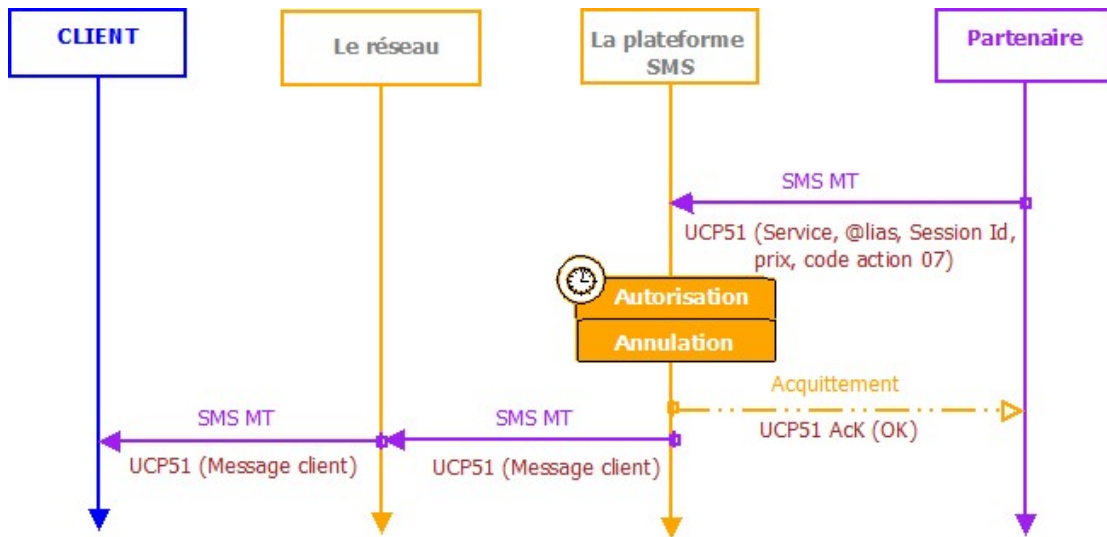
CLIENT

Le réseau

La plateforme SMS

Partenaire

SMS MT

UCP51 (Service, @lias, Session Id, prix, code action 07)

Autorisation

Annulation

Acquittement

UCP51 AcK (OK)

SMS MT

UCP51 (Message client)

SMS MT

UCP51 (Message client)